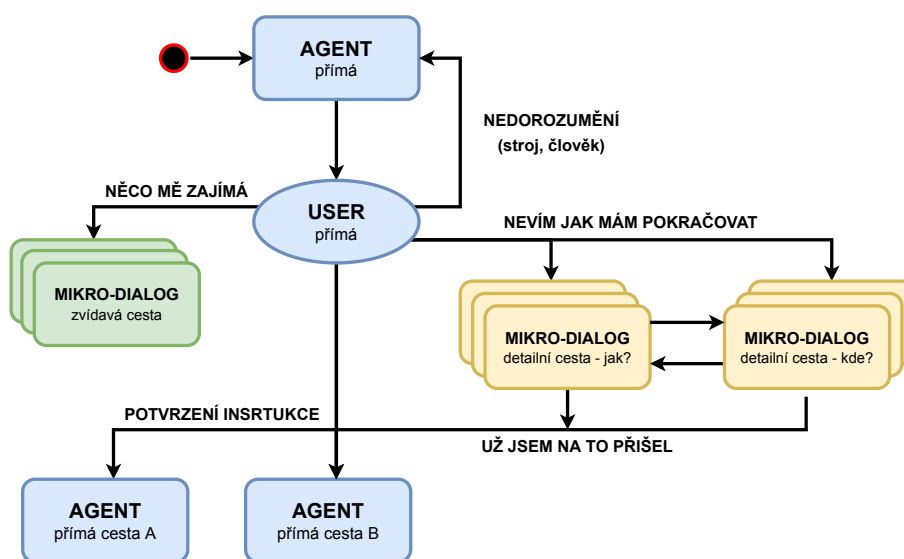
AGENT
přímá

NEDOROZUMĚNÍ
(stroj, člověk)

NĚCO MĚ ZAJÍMÁ

USER
přímá

NEVÍM JAK MÁM POKRAČOVAT

MIKRO-DIALOG
zvídavá cesta

MIKRO-DIALOG
detailní cesta - jak?

MIKRO-DIALOG
detailní cesta - kde?

POTVRZENÍ INSRTUKCE

UŽ JSEM NA TO PŘIŠEL

AGENT
přímá cesta A

AGENT
přímá cesta B